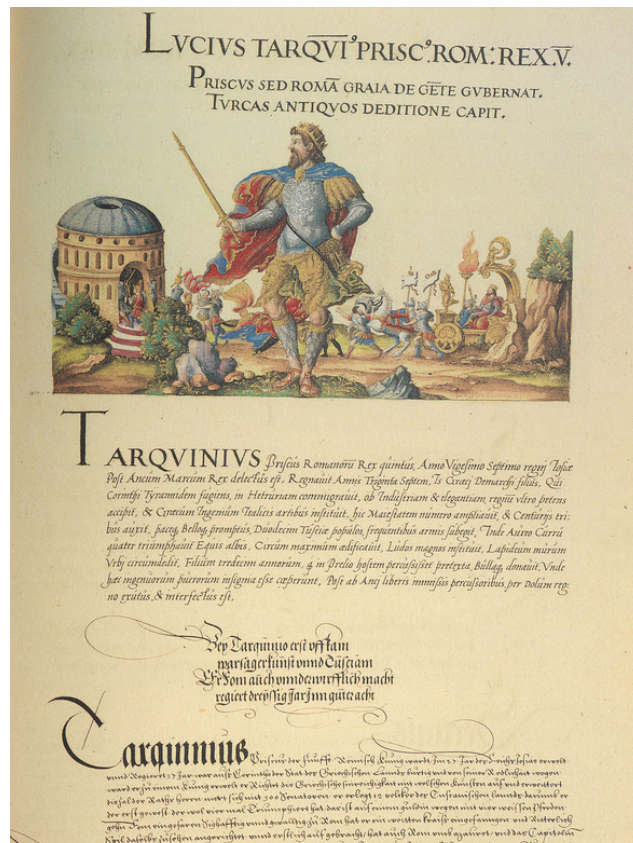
LVCIVS TARQVI PRISC. ROM. REX.V.
PRISCVS SED ROMA GRAIA DE GETE GVBERNAT.
TVRCAS ANTIQVOS DEDITIONE CAPIT.

TARQVINIVS Priscus Romanorū Rex quintus, Anno Vigesimo Septimo regni Iosiæ Post Ancum Marcium Rex delectus est, Regnauit Annis Triginta Septem, Is Coraci Demarchi filius, Qui Corinthi Tyrannidem fugiens, in Hetruriam commigrauit, ob Industriam & elegantiam regnū vltro oblatum accepit, & Græcum Ingenium Italicis artibus instituit, hic Maiestatem numero ampliauit, & Centurijs tribus auxit, pacis, Belliq; promptus, Duodecim Tusciæ populos, frequentibus armis subegit, Inde Aureo Currū quater triumphauit Equis albis, Circum maximum ædificauit, Ludos magnos instituit, Lapideum murum Vrbi circumdedit, Filium tredecim annorum, q in Prælio hostem percussisset prætexta, Bullaq; donauit, Vnde hæc ingenuorum puerorum insignia esse cæperunt, Post ab Anci liberis immissis percussoribus per Dolum regno exutus, & interfectus est.

Bey Tarquinio erst vyt kam
warsager kunst vnnd Castian
Ve Rom auch vmb dem wirt lich macht
regiert dreissig Jar im gutem acht

Tarquinius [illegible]